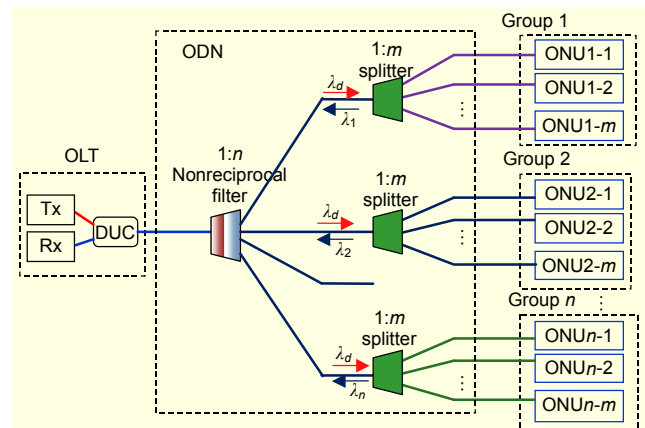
Group 1

ODN

1:$m$ splitter

$\lambda_d$

$\lambda_1$

ONU1-1

ONU1-2

ONU1-$m$

OLT

1:$n$ Nonreciprocal filter

Group 2

1:$m$ splitter

Tx

Rx

DUC

$\lambda_d$

$\lambda_2$

ONU2-1

ONU2-2

ONU2-$m$

Group $n$

1:$m$ splitter

$\lambda_d$

$\lambda_n$

ONU$n$-1

ONU$n$-2

ONU$n$-$m$